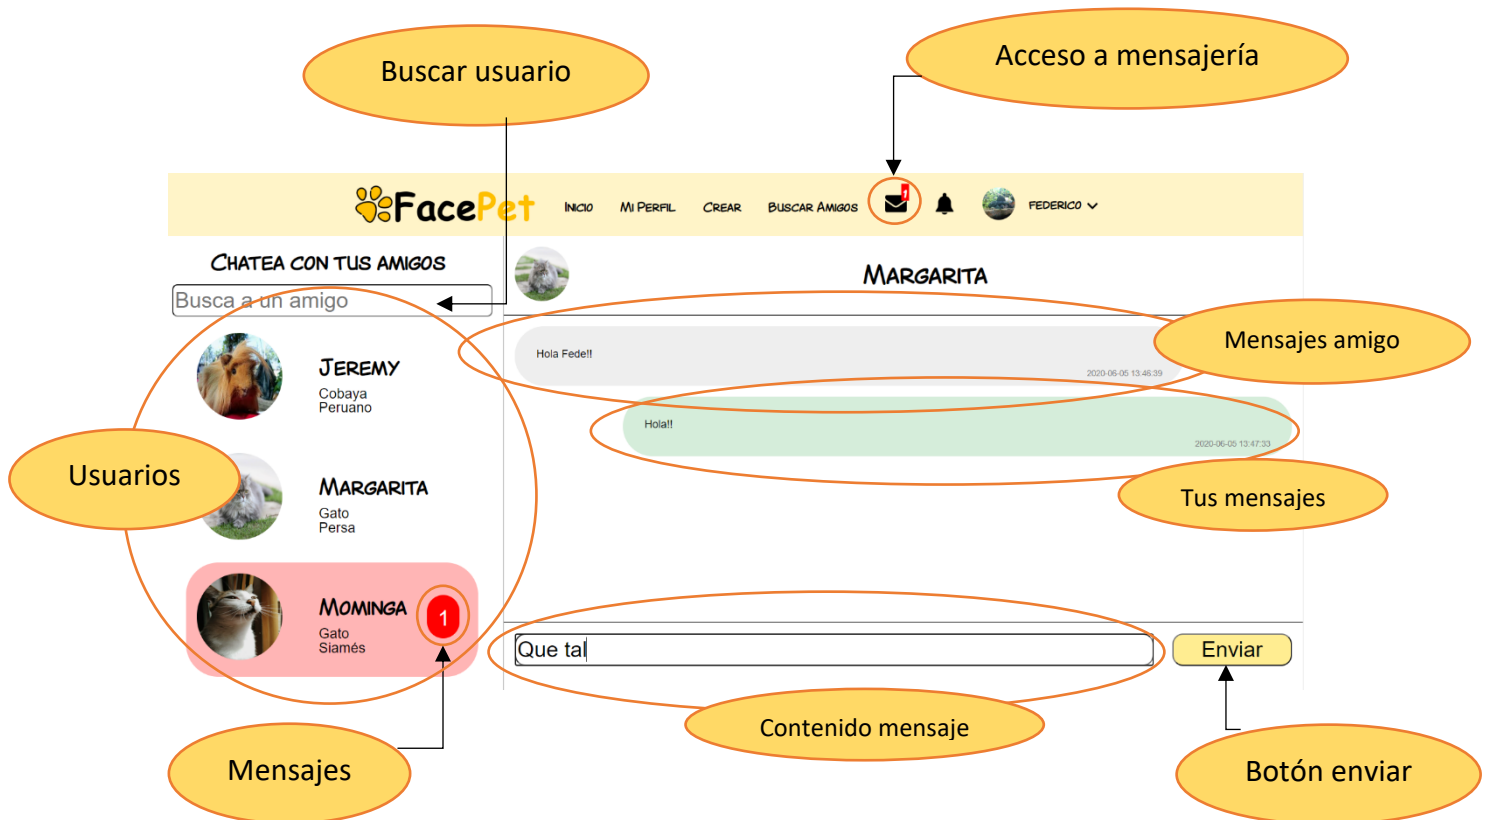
Buscar usuario

Acceso a mensajería

FacePet

Inicio Mi Perfil Crear Buscar Amigos 1 Federico

Chatea con tus amigos

Busca a un amigo

Margarita

Hola Fede!!

2020-06-05 13:46:39

Mensajes amigo

Holal!

2020-06-05 13:47:33

Jeremy
Cobaya
Peruano

Usuarios

Margarita
Gato
Persa

Tus mensajes

Mominga
Gato
Siamés

1

Que tal

Enviar

Contenido mensaje

Mensajes

Botón enviar